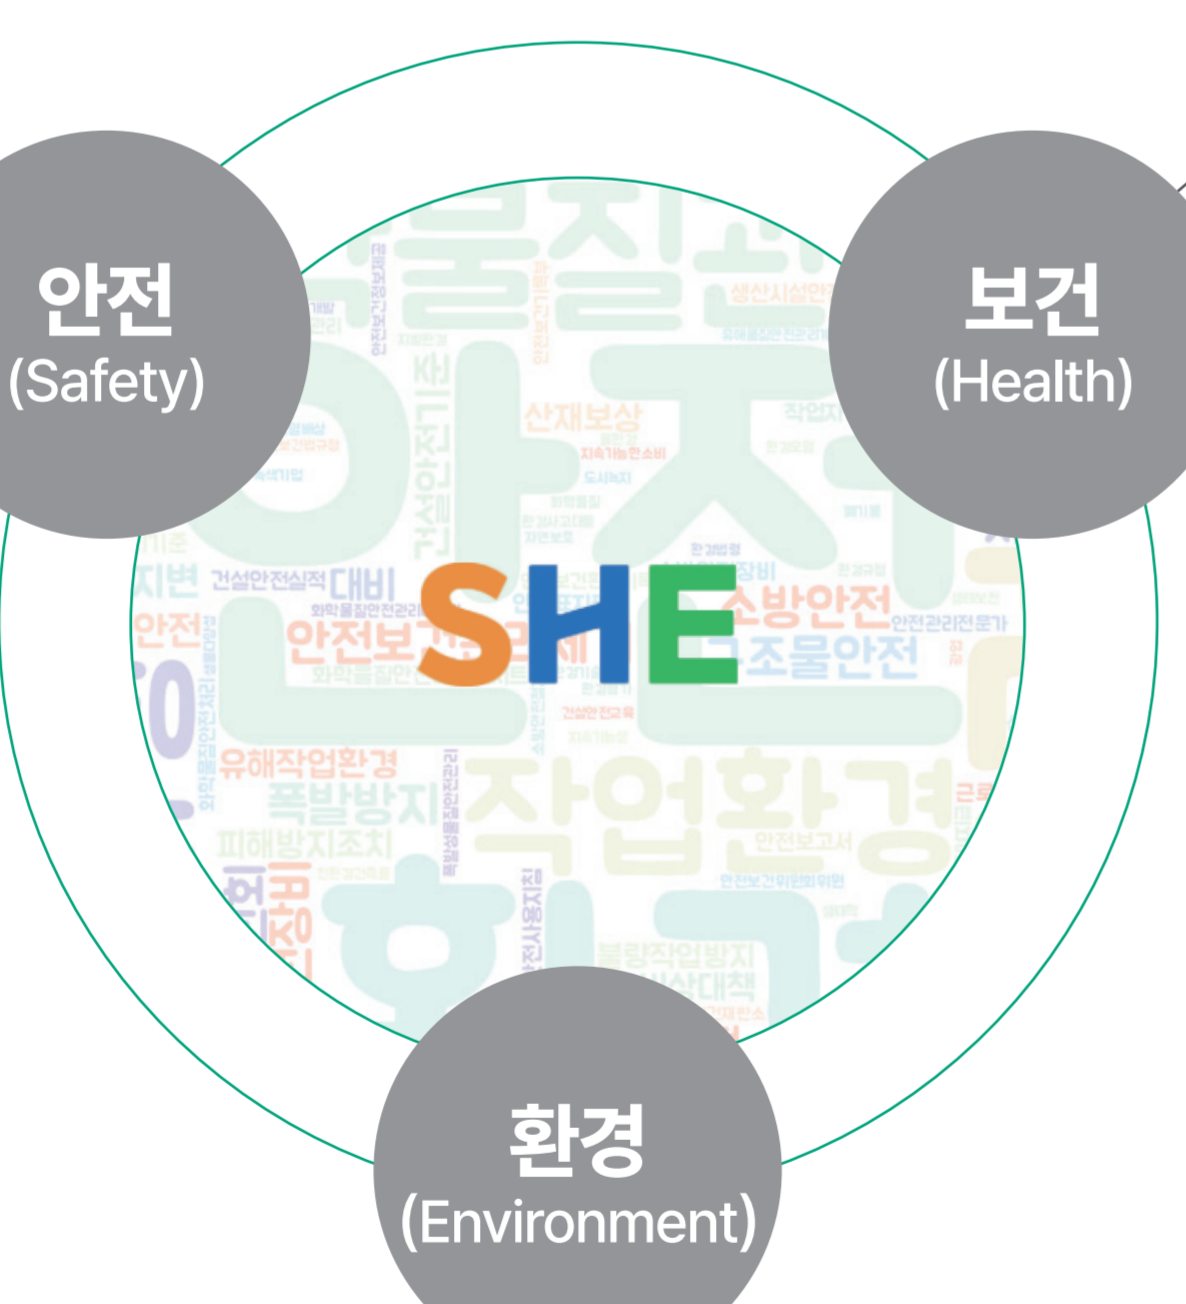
안전
(Safety)

보건
(Health)

SHE

환경
(Environment)

산재보상
생산시설안
작업
건설안전실적
대비
소방안전
안전관리전문가
안전보건
구조물안전
유해작업환경
폭발방지
피해방지조치
작업환경
안전보고서
안전보건위원회위원
불량작업방지
지속가능한소비
도시녹지
건설안전교육
화학물질안전관리
건설안전기준